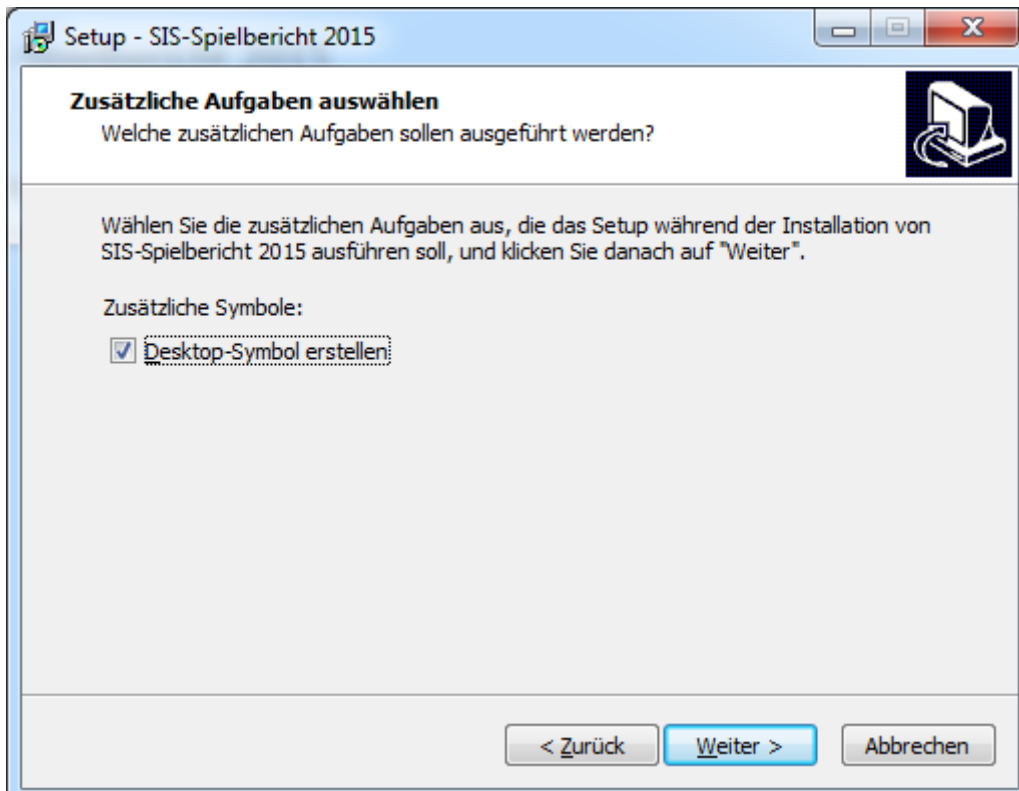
Setup - SIS-Spielbericht 2015

Zusätzliche Aufgaben auswählen
Welche zusätzlichen Aufgaben sollen ausgeführt werden?

Wählen Sie die zusätzlichen Aufgaben aus, die das Setup während der Installation von SIS-Spielbericht 2015 ausführen soll, und klicken Sie danach auf "Weiter".

Zusätzliche Symbole:

Desktop-Symbol erstellen

< Zurück
Weiter >
Abbrechen